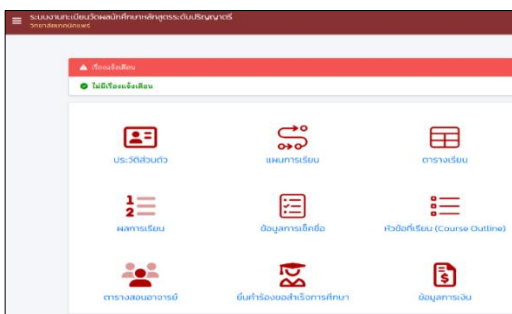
ระบบงานทะเบียนวัดผลนักศึกษาหลักสูตรระดับปริญญาตรี
วิทยาลัยพยาบาลพระพุทธ

เรื่องแจ้งเตือน

ไม่มีเรื่องแจ้งเตือน

ประวัติส่วนตัว

แผนการเรียน

ตารางเรียน

ผลการเรียน

ข้อมูลการเช็คชื่อ

หัวข้อที่เรียน (Course Outline)

ตารางสอนอาจารย์

ยื่นคำร้องขอสำเร็จการศึกษา

ข้อมูลการเงิน